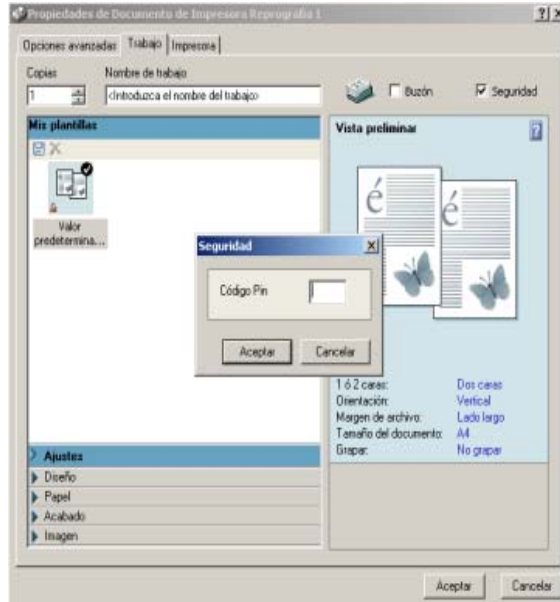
Propiedades de Documento de Impresora Reprografía 1

?|×

Opciones avanzadas | Trabajo | Impresora

Copias
1

Nombre de trabajo
<Introduzca el nombre del trabajo>

Buzón

Seguridad

Mis plantillas

Valor predetermina...

Vista preliminar

é

é

Seguridad

Código Pin

Aceptar

Cancelar

| | |
|---|---|
| 1 ó 2 caras: | Dos caras |
| Orientación: | Vertical |
| Margen de archivo: | Lado largo |
| Tamaño del documento: | A4 |
| Grapar: | No grapar |

Ajustes
Diseño
Papel
Acabado
Imagen

Aceptar

Cancelar